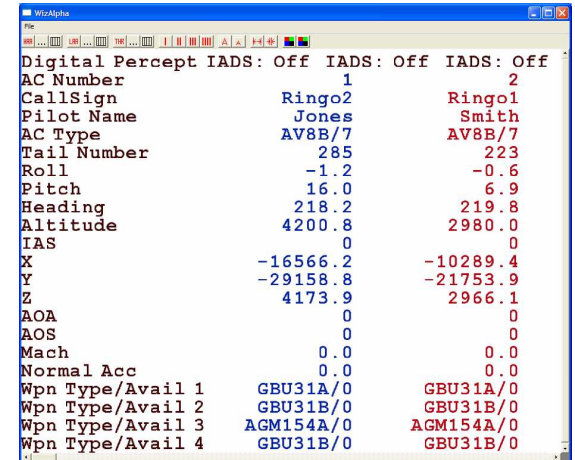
WizAlpha
File

| Digital Percept | IADS: Off | IADS: Off |
|---|---|---|
| AC Number | 1 | 2 |
| CallSign | Ringo2 | Ringo1 |
| Pilot Name | Jones | Smith |
| AC Type | AV8B/7 | AV8B/7 |
| Tail Number | 285 | 223 |
| Roll | -1.2 | -0.6 |
| Pitch | 16.0 | 6.9 |
| Heading | 218.2 | 219.8 |
| Altitude | 4200.8 | 2980.0 |
| IAS | 0 | 0 |
| X | -16566.2 | -10289.4 |
| Y | -29158.8 | -21753.9 |
| Z | 4173.9 | 2966.1 |
| AOA | 0 | 0 |
| AOS | 0 | 0 |
| Mach | 0.0 | 0.0 |
| Normal Acc | 0.0 | 0.0 |
| Wpn Type/Avail 1 | GBU31A/0 | GBU31A/0 |
| Wpn Type/Avail 2 | GBU31B/0 | GBU31B/0 |
| Wpn Type/Avail 3 | AGM154A/0 | AGM154A/0 |
| Wpn Type/Avail 4 | GBU31B/0 | GBU31B/0 |